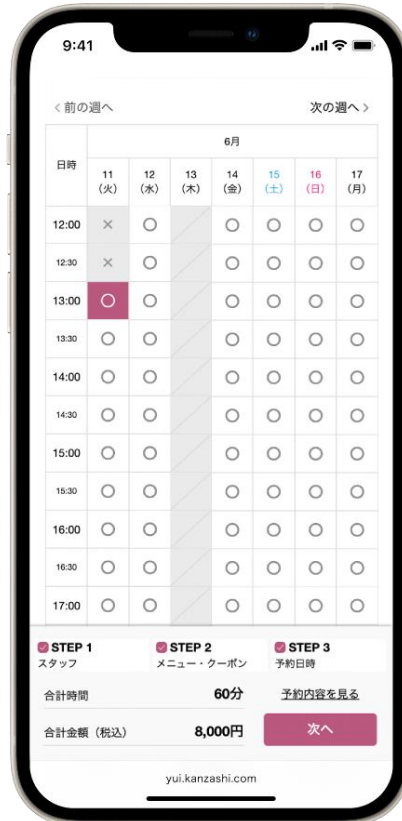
9:41

< 前の週へ

次の週へ >

| 日時 | 6月 11 (火) | 12 (水) | 13 (木) | 14 (金) | 15 (土) | 16 (日) | 17 (月) |
|---|---|---|---|---|---|---|---|
| 12:00 | × | ○ | | ○ | ○ | ○ | ○ |
| 12:30 | × | ○ | | ○ | ○ | ○ | ○ |
| 13:00 | ○ | ○ | | ○ | ○ | ○ | ○ |
| 13:30 | ○ | ○ | | ○ | ○ | ○ | ○ |
| 14:00 | ○ | ○ | | ○ | ○ | ○ | ○ |
| 14:30 | ○ | ○ | | ○ | ○ | ○ | ○ |
| 15:00 | ○ | ○ | | ○ | ○ | ○ | ○ |
| 15:30 | ○ | ○ | | ○ | ○ | ○ | ○ |
| 16:00 | ○ | ○ | | ○ | ○ | ○ | ○ |
| 16:30 | ○ | ○ | | ○ | ○ | ○ | ○ |
| 17:00 | ○ | ○ | | ○ | ○ | ○ | ○ |

STEP 1 スタッフ

STEP 2 メニュー・クーポン

STEP 3 予約日時

合計時間 60分

予約内容を見る

合計金額（税込） 8,000円

次へ

yui.kanzashi.com